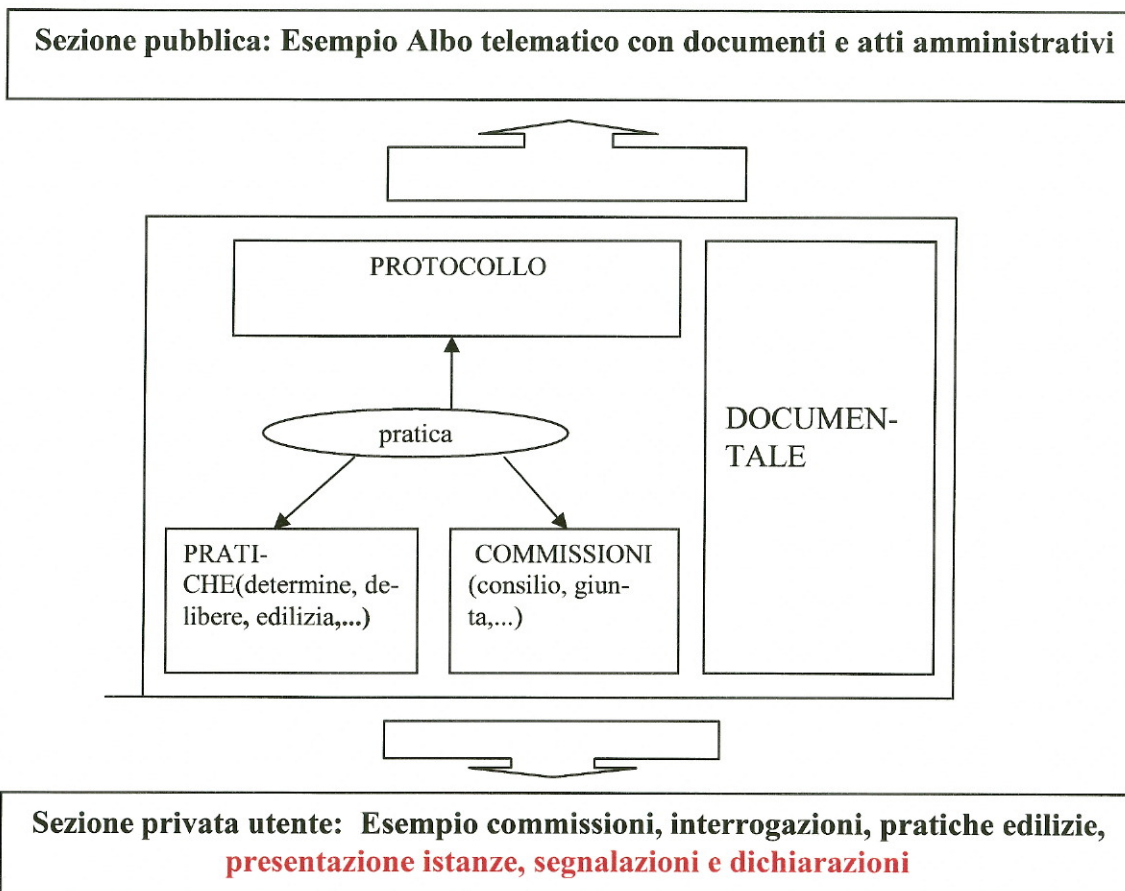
Sezione pubblica: Esempio Albo telematico con documenti e atti amministrativi

PROTOCOLLO

pratica

PRATICHE(determine, delibere, edilizia,...)

COMMISSIONI (consilio, giunta,...)

DOCUMENTALE

Sezione privata utente: Esempio commissioni, interrogazioni, pratiche edilizie, presentazione istanze, segnalazioni e dichiarazioni